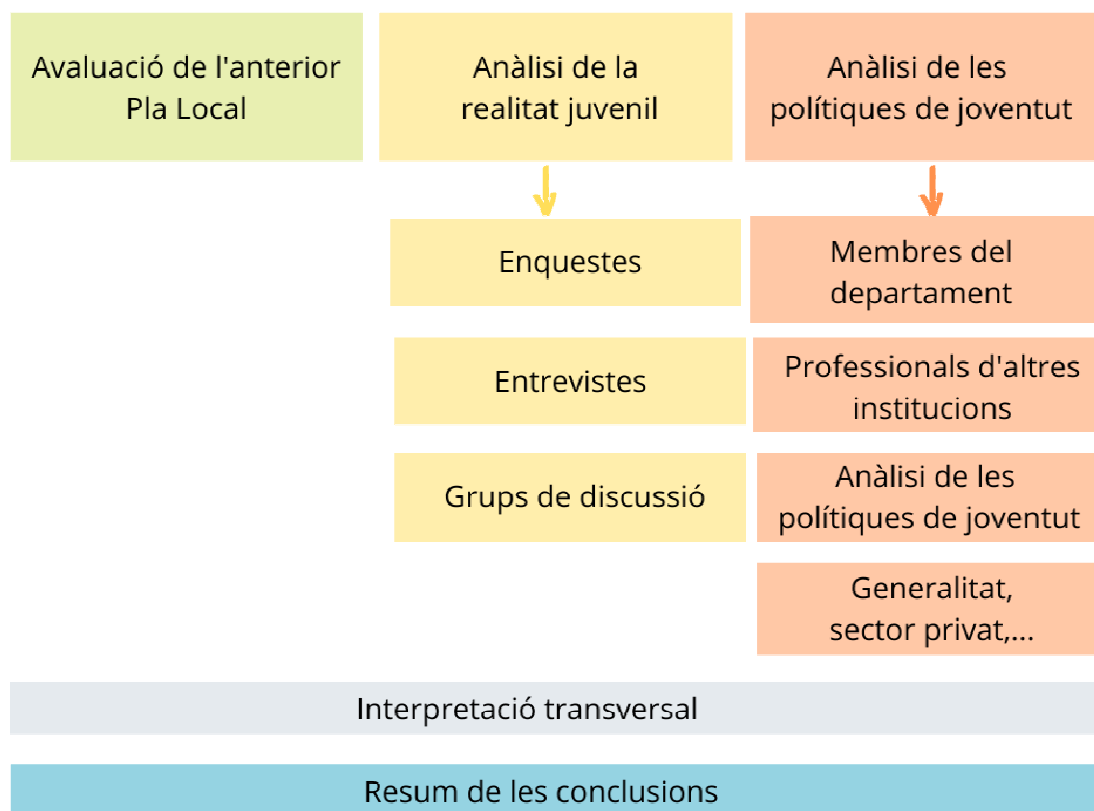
Avaluació de l'anterior Pla Local

Anàlisi de la realitat juvenil

Anàlisi de les polítiques de joventut

Enquestes

Entrevistes

Grups de discussió

Membres del departament

Professionals d'altres institucions

Anàlisi de les polítiques de joventut

Generalitat, sector privat,...

Interpretació transversal

Resum de les conclusions